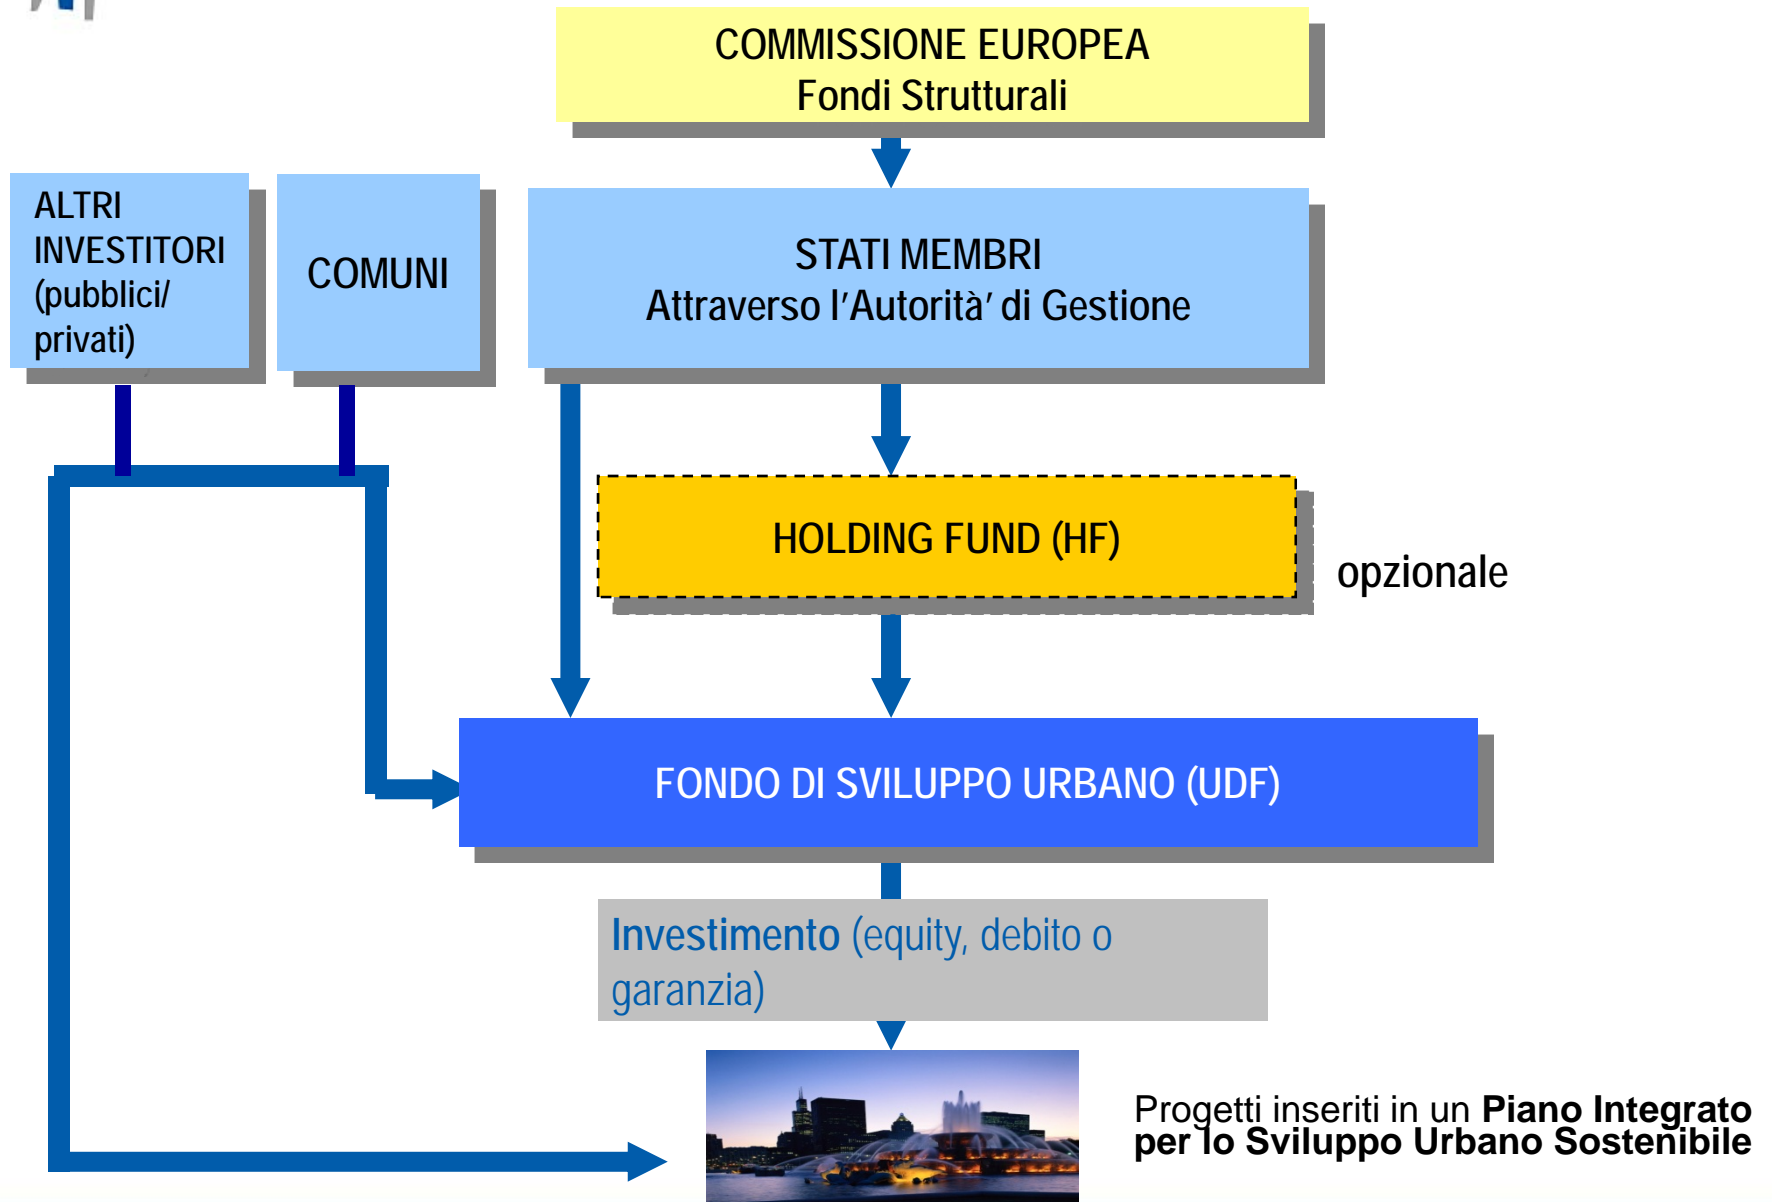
COMMISSIONE EUROPEA
Fondi Strutturali

ALTRI INVESTITORI (pubblici/ privati)

COMUNI

STATI MEMBRI
Attraverso l'Autorità' di Gestione

HOLDING FUND (HF)

opzionale

FONDO DI SVILUPPO URBANO (UDF)

Investimento (equity, debito o garanzia)

Progetti inseriti in un **Piano Integrato per lo Sviluppo Urbano Sostenibile**